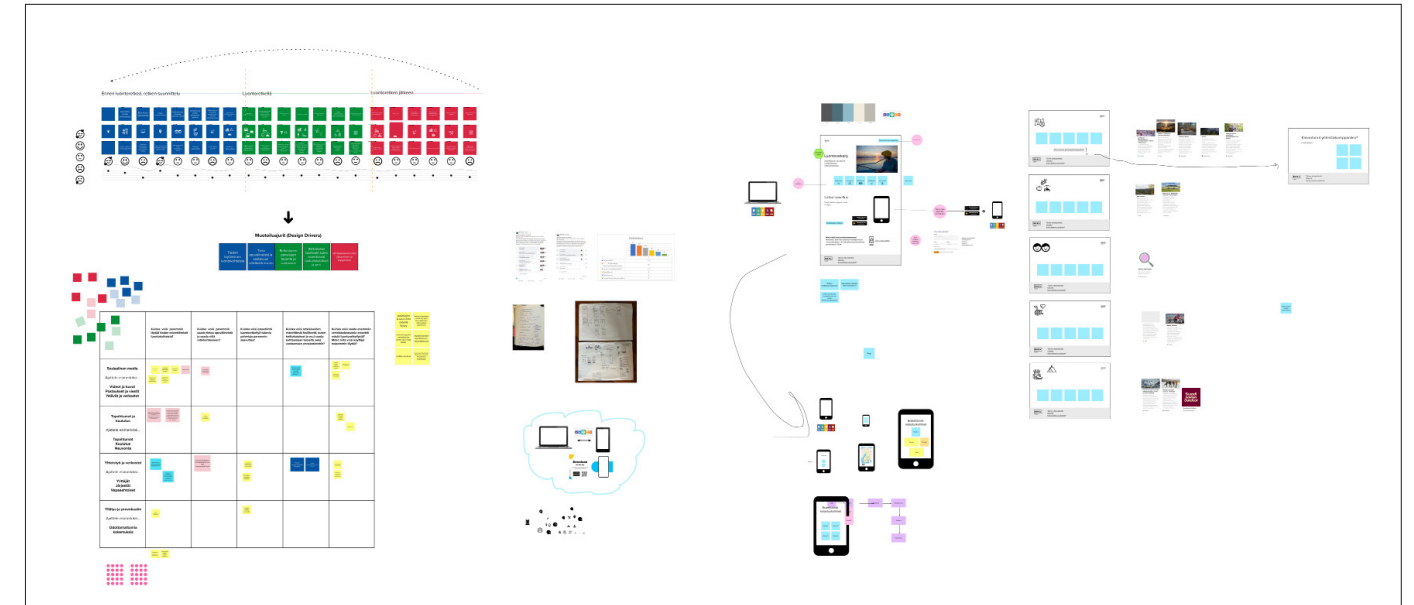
Ennen luontoretkeä, retken suunnittelu

Luontoretkellä

Luontoretken jälkeen

Muotoiluajurit (Design Drivers)

Rautaiset media

Tapahtumat ja tasakset

Yhteisöt ja verkostot

Palvelut ja verkostot

Luontoretkellä

Retkeilyn ydinkohteet

Kohteen ympäristöpalvelut?